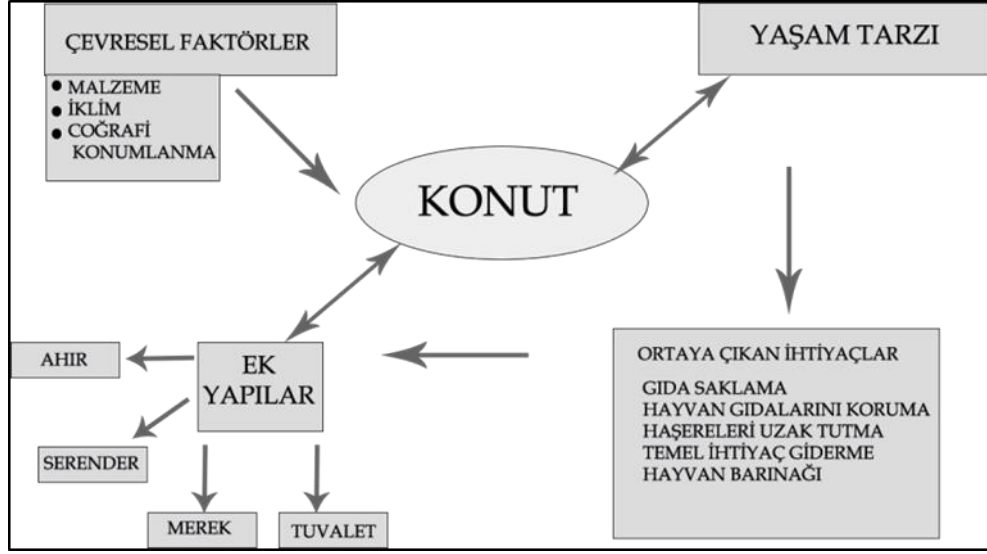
ÇEVRESEL FAKTÖRLER

- MALZEME
- İKLİM
- COĞRAFİ KONUMLANMA

YAŞAM TARZI

KONUT

EK YAPILAR

AHIR

SERENDER

MEREK

TUVALET

ORTAYA ÇIKAN İHTİYAÇLAR

GIDA SAKLAMA
HAYVAN GIDALARINI KORUMA
HAŞERELERİ UZAK TUTMA
TEMEL İHTİYAÇ GİDERME
HAYVAN BARINAĞI